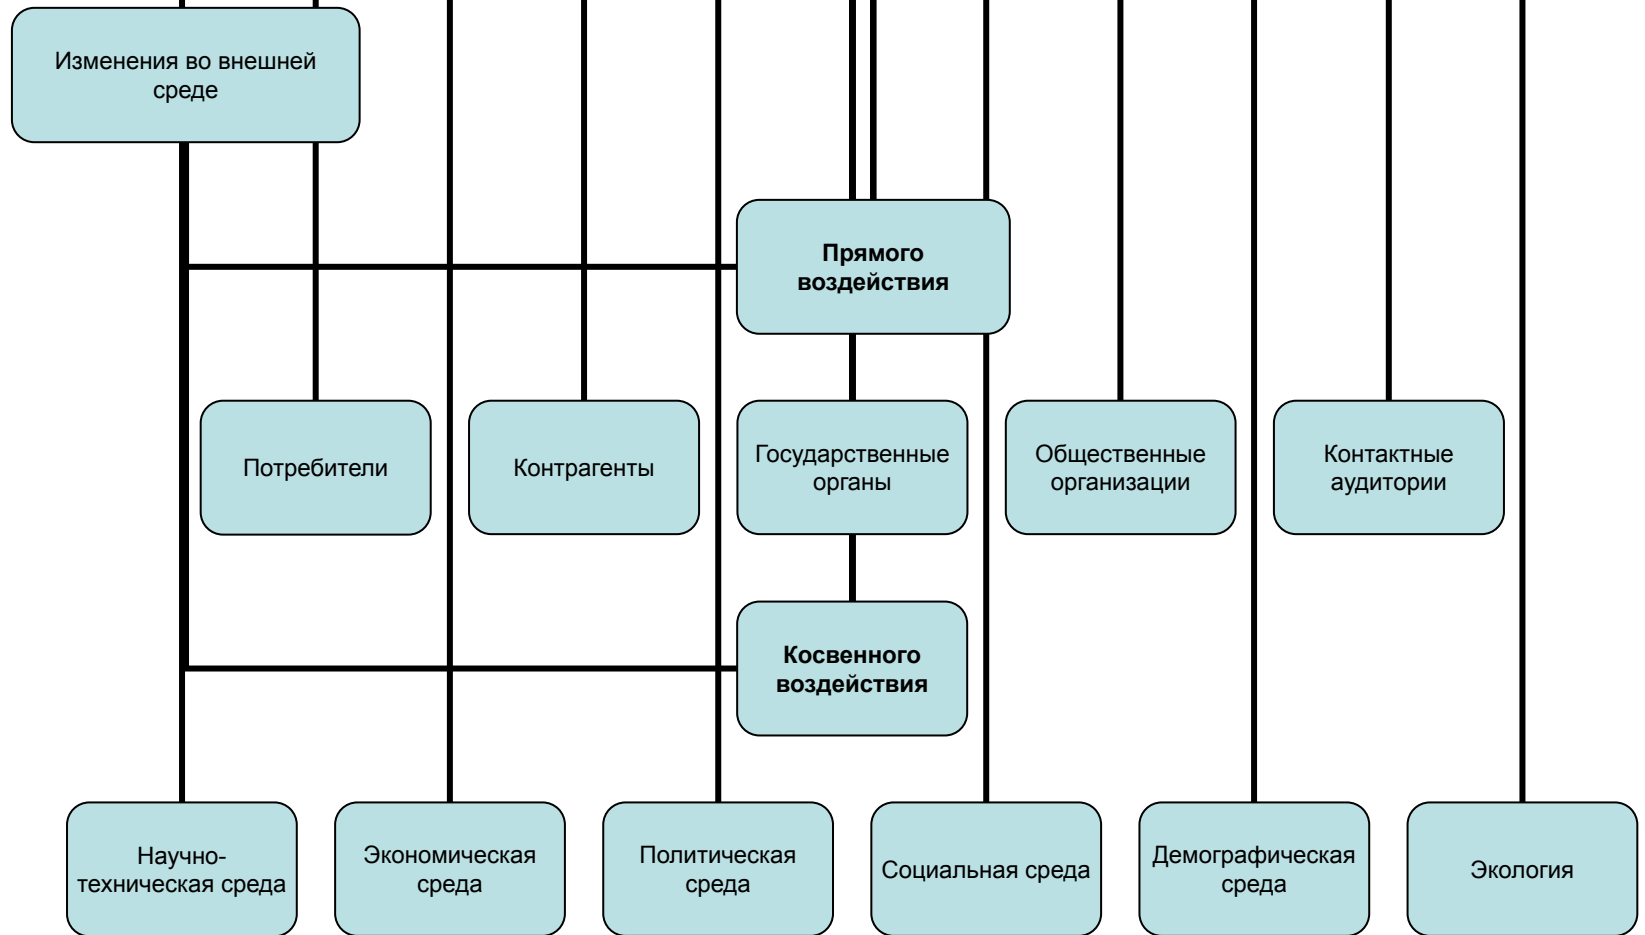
Изменения во внешней среде

Прямого воздействия

Потребители

Контрагенты

Государственные органы

Общественные организации

Контактные аудитории

Косвенного воздействия

Научно-техническая среда

Экономическая среда

Политическая среда

Социальная среда

Демографическая среда

Экология